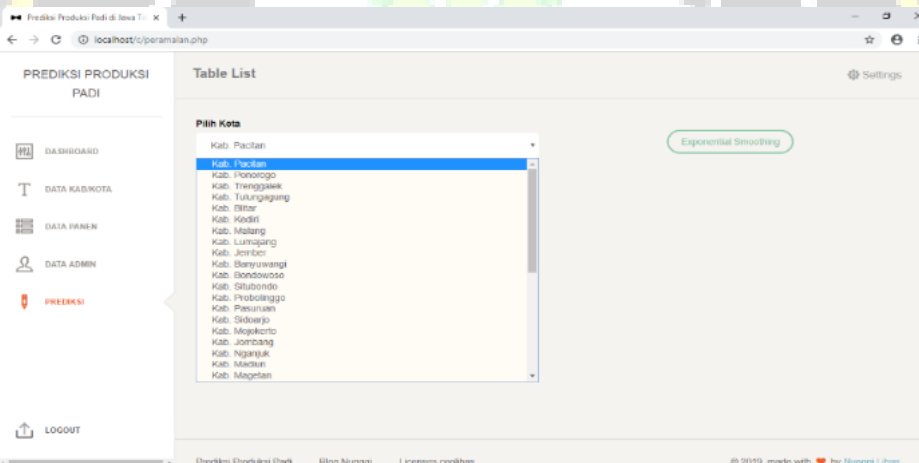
Prediksi Produksi Padi di Jawa Ti ×
+
localhost/c/peramalan.php

PREDIKSI PRODUKSI PADI

DASHBOARD
DATA KAB/KOTA
DATA PANEN
DATA ADMIN
PREDIKSI

LOGOUT

Table List

Settings

Pilih Kota

Kab. Pacitan

Exponential Smoothing

Kab. Pacitan
Kab. Ponorogo
Kab. Trenggalek
Kab. Tulungagung
Kab. Blitar
Kab. Kediri
Kab. Malang
Kab. Lumajang
Kab. Jember
Kab. Banyuwangi
Kab. Bondowoso
Kab. Situbondo
Kab. Probolinggo
Kab. Pasuruan
Kab. Sidoarjo
Kab. Mojokerto
Kab. Jombang
Kab. Nganjuk
Kab. Madiun
Kab. Magetan

Prediksi Produksi Padi
Blog Nugogi
Licenses cookies

© 2019, made with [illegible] by Nugogi Liban